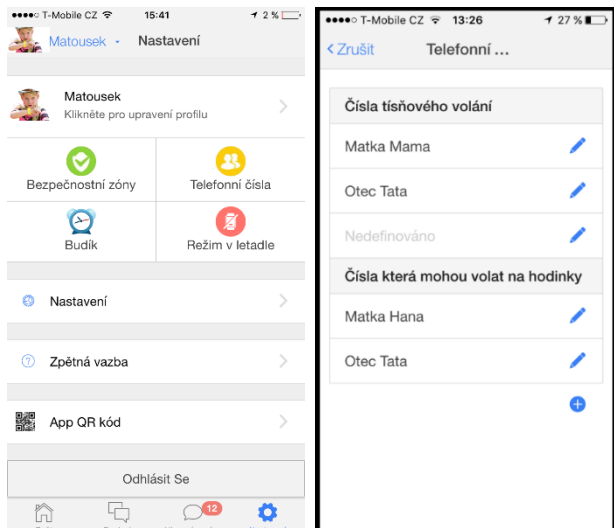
●●●●○ T-Mobile CZ 15:41 2 %

Matousek Nastavení

Matousek
Klikněte pro upravení profilu

Bezpečnostní zóny
Telefonní čísla
Budík
Režim v letadle

Nastavení

Zpětná vazba

App QR kód

Odhlásit Se

12

●●●●○ T-Mobile CZ 13:26 27 %

Zrušit Telefonní ...

Čísla tísňového volání

Matka Mama

Otec Tata

Nedefinováno

Čísla která mohou volat na hodinky

Matka Hana

Otec Tata